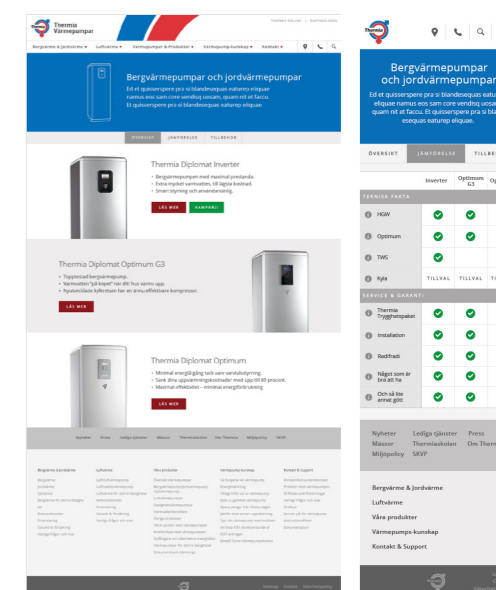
Thermia Värmepumpar

THERMIA ONLINE | INSTALLERAR

Bergvärme & Jordvärme ▾ Luftvärme ▾ Värmepumpar & Produkter ▾ Värmepumps-kunskap ▾ Kontakt ▾

Bergvärmepumpar och jordvärmepumpar

Ed et quisserspere pra si blandesequas eaturep eliquae namus eos sam core vendisq uosam, quam nit et faccu. Et quisserspere pra si blandesequas eaturep eliquae.

ÖVERSIKT JÄMFÖRELSE TILLBEHÖR

Thermia Diplomat Inverter

• Ed et quisserspere med maximal prestanda.
• Extra mycket varmvatten, till lägsta kostnad.
• Smart styrning och användarvänlig.

LÄS MER KAMPANJ

Thermia Diplomat Optimum G3

• Toppklassad bergvärmepump.
• Varmvatten "på köpet" när det hus varmt upp.
• Nyutvecklade kylfunktion har en ännu effektivare kompressor.

LÄS MER

Thermia Diplomat Optimum

• Minimal energiåtgång tack vare varvtalsstyrning.
• Sänk dina uppvärmningskostnader med upp till 80 procent.
• Maximal effektivitet – minimal energiförbrukning.

LÄS MER

Nyheter Press Lediga tjänster Mässor Thermiaskolan Om Thermia Miljöpolicy SKVP

Bergvärme & Jordvärme Luftvärme Våra produkter Värmepumps-kunskap Kontakt & Support

Thermia

Bergvärmepumpar och jordvärmepumpar

Ed et quisserspere pra si blandesequas eatur eliquae namus eos sam core vendisq uosam quam nit et faccu. Et quisserspere pra si bla esequas eaturep eliquae.

ÖVERSIKT JÄMFÖRELSE TILLBE

| | Inverter | Optimum G3 | Op |
|---|---|---|---|
| TEKNISK FAKTA | | | |
| HGW | ✓ | ✓ | |
| Optimum | ✓ | ✓ | |
| TWS | ✓ | | |
| Kyla | TILLVAL | TILLVAL | T |
| SERVICE & GARANTI | | | |
| Thermia Trygghetspaket | ✓ | ✓ | |
| Installation | ✓ | ✓ | |
| Radifradi | ✓ | ✓ | |
| Något som är bra att ha | ✓ | ✓ | |
| Och så lite annat gött | ✓ | ✓ | |

Nyheter Lediga tjänster Press Mässor Thermiaskolan Om Therm Miljöpolicy SKVP

Bergvärme & Jordvärme
Luftvärme
Våra produkter
Värmepumps-kunskap
Kontakt & Support